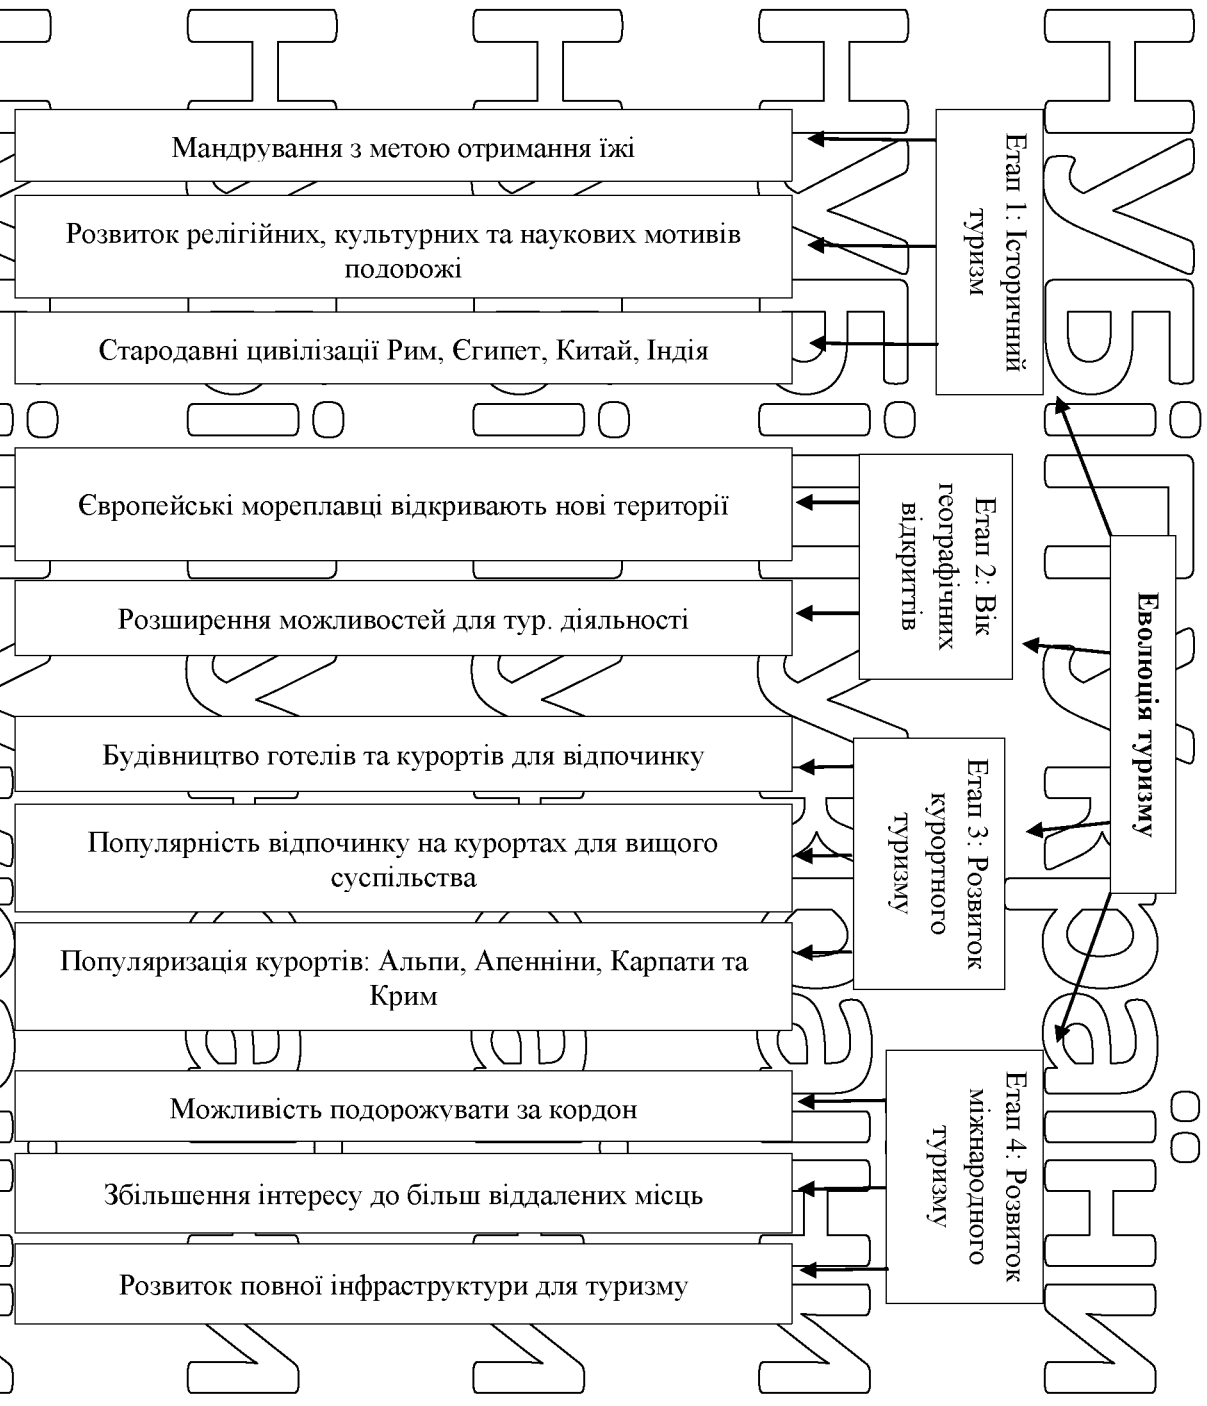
Еволюція туризму

Етап 1: Історичний туризм

Мандрування з метою отримання їжі

Розвиток релігійних, культурних та наукових мотивів подорожі

Стародавні цивілізації Рим, Єгипет, Китай, Індія

Етап 2: Вік географічних відкриттів

Європейські мореплавці відкривають нові території

Розширення можливостей для тур. діяльності

Етап 3: Розвиток курортного туризму

Будівництво готелів та курортів для відпочинку

Популярність відпочинку на курортах для вищого суспільства

Популяризація курортів: Альпи, Апенніни, Карпати та Крим

Етап 4: Розвиток міжнародного туризму

Можливість подорожувати за кордон

Збільшення інтересу до більш віддалених місць

Розвиток повної інфраструктури для туризму

НУБіП України